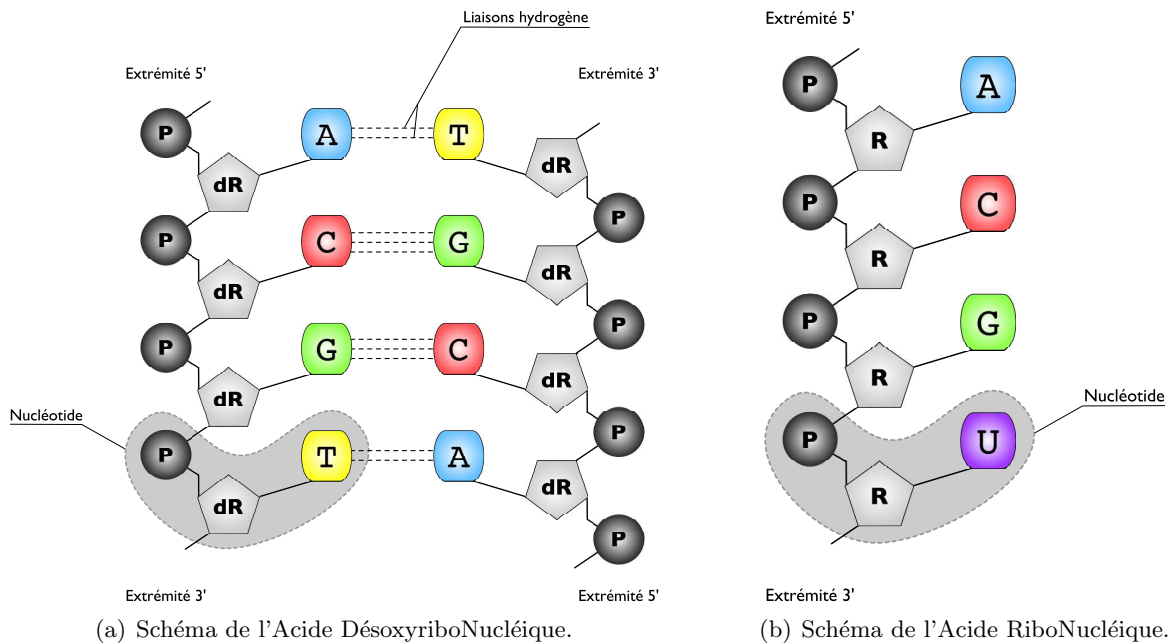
Liaisons hydrogène

Extrémité 5'

Extrémité 3'

P

dR

A

T

dR

P

P

dR

C

G

dR

P

P

dR

G

C

dR

P

Nucléotide

P

dR

T

A

dR

P

Extrémité 3'

Extrémité 5'

(a) Schéma de l'Acide DésoxyriboNucléique.

Extrémité 5'

P

R

A

P

R

C

P

R

G

Nucléotide

P

R

U

Extrémité 3'

(b) Schéma de l'Acide RiboNucléique.